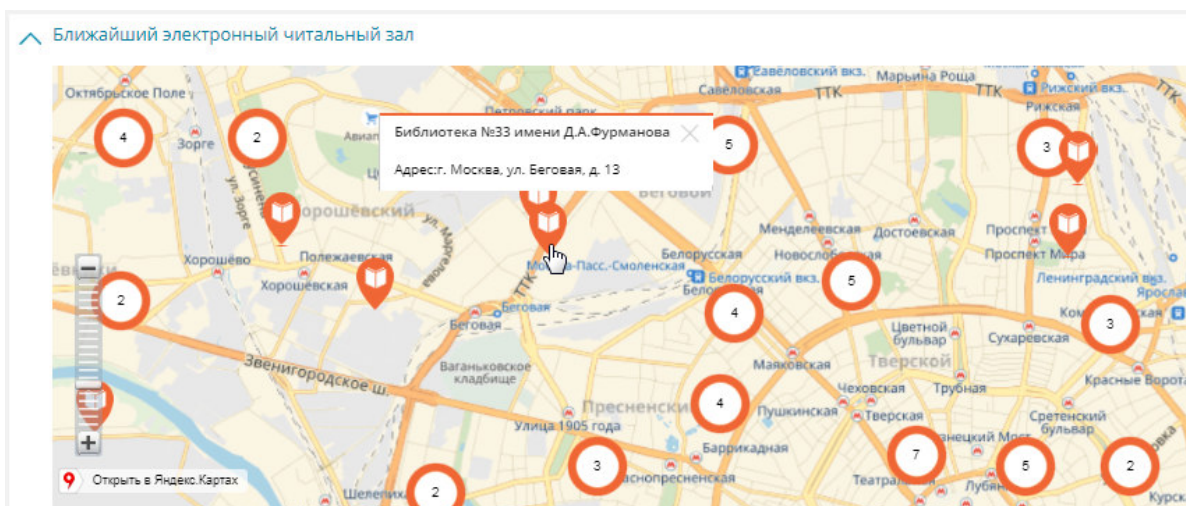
Ближайший электронный читальный зал

Библиотека №33 имени Д.А.Фурманова

Адрес:г. Москва, ул. Беговая, д. 13

Октябрьское Поле
4
2
Зорге
Петровский парк
Савёловский вкз.
Савеловская
Марьина Роща
ТТК
Рижский вкз.
Рижская
5
3
Хорошёвский
ул. Зорге
Беговой
Хорошёво
Полежаевская
Хорошёвская
Белорусская
Белорусский вкз.
Менделеевская
Новослободская
Достоевская
Проспект Мира
Ленинградский вкз.
Москва-Пасс.-Смоленская
2
Беговая
4
5
3
Цветной бульвар
Сухаревская
Тверской
Звенигородское ш.
Ваганьковское кладбище
Маяковская
Чеховская
Трубная
Красные Ворота
Пресненский
4
Пушкинская
Тверская
Сретенский бульвар
Улица 1905 года
Баррикадная
3
7
5
2
Краснопресненская
Театральная
Лубянка
Курск
Шелепиха
2
Открыть в Яндекс.Картах